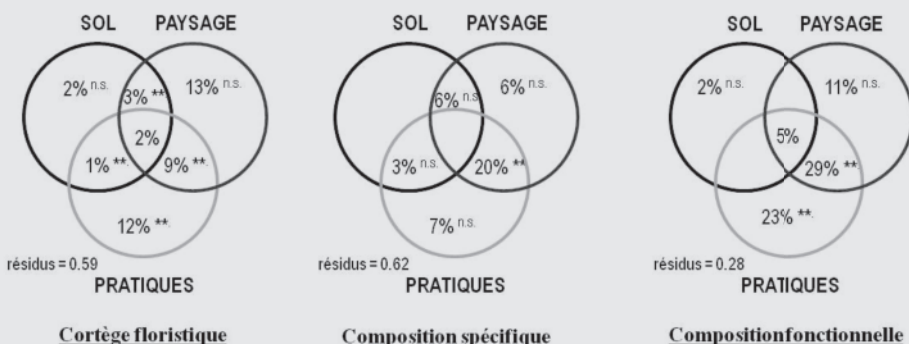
SOL PAYSAGE

$2\%^{n.s.}$ $3\%^{**}$ $13\%^{n.s.}$ $2\%$ $1\%^{**}$ $9\%^{**}$ $12\%^{**}$

résidus = 0.59

PRATIQUES

Cortège floristique

SOL PAYSAGE

$6\%^{n.s.}$ $6\%^{n.s.}$ $3\%^{n.s.}$ $20\%^{**}$ $7\%^{n.s.}$

résidus = 0.62

PRATIQUES

Composition spécifique

SOL PAYSAGE

$2\%^{n.s.}$ $11\%^{n.s.}$ $5\%$ $29\%^{**}$ $23\%^{**}$

résidus = 0.28

PRATIQUES

Compositionfonctionnelle